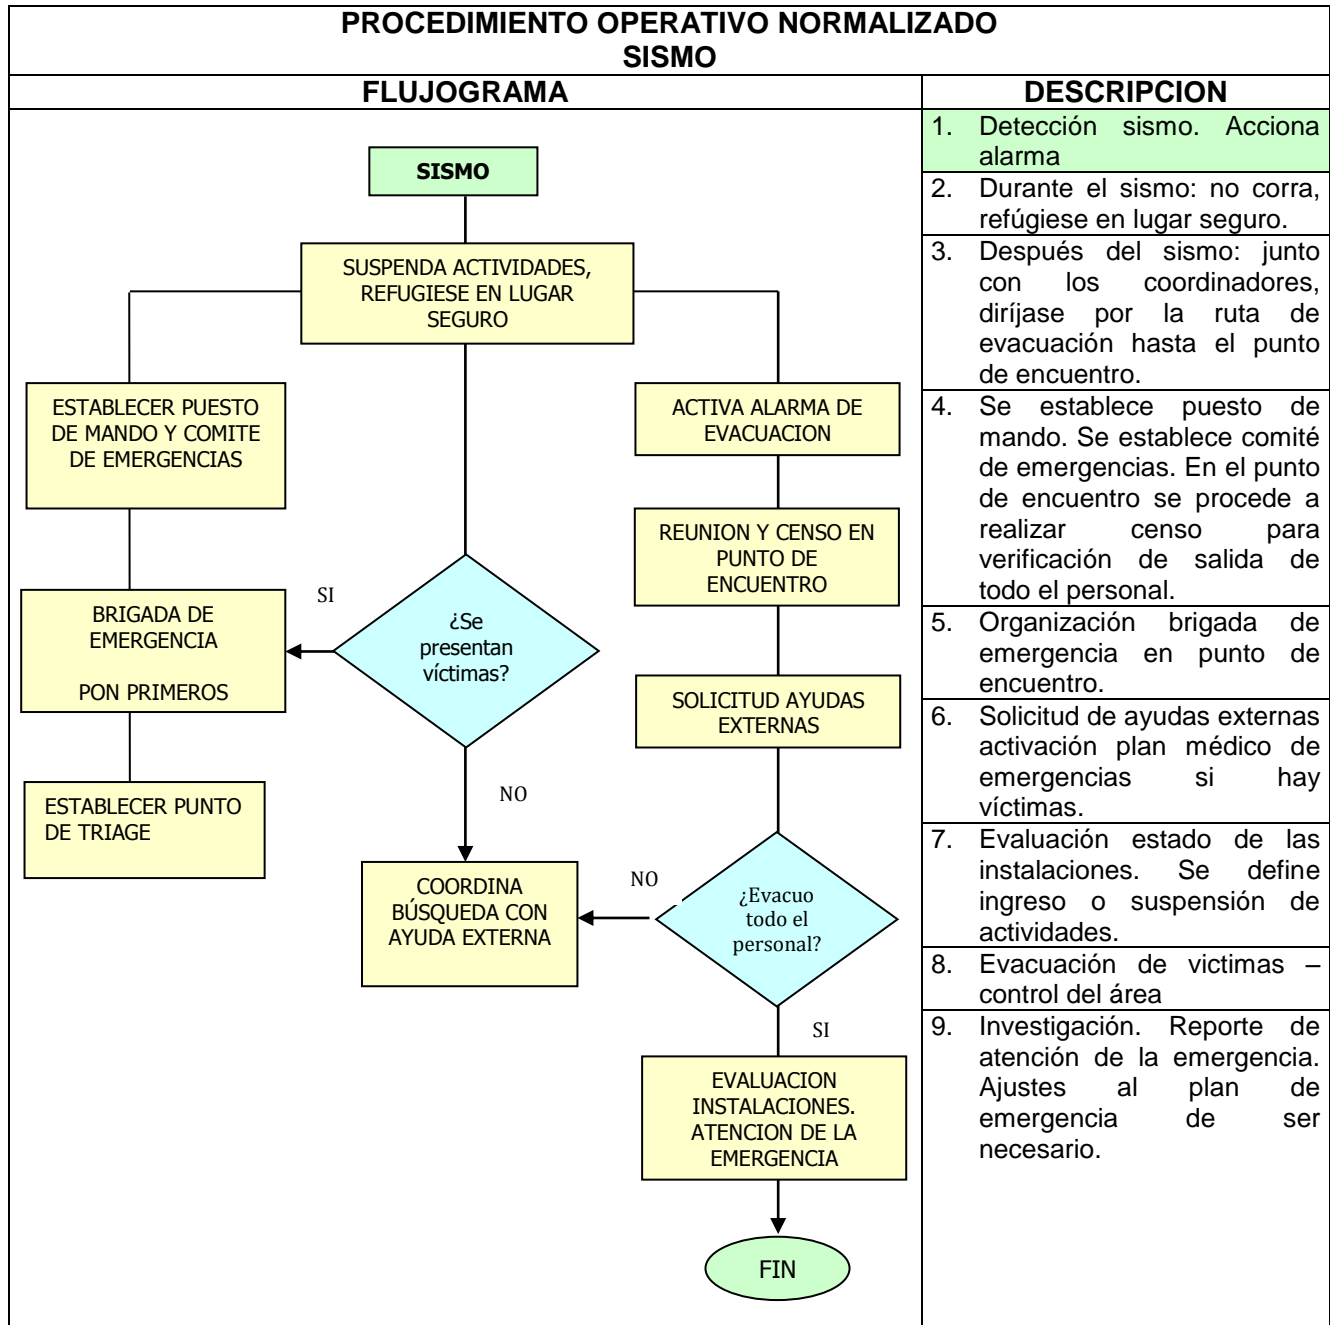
PROCEDIMIENTO OPERATIVO NORMALIZADO
SISMO

| FLUJOGRAMA | DESCRIPCION |
|---|---|
| SISMO<br>SUSPENDA ACTIVIDADES, REFUGIESE EN LUGAR SEGURO<br>ESTABLECER PUESTO DE MANDO Y COMITE DE EMERGENCIAS<br>ACTIVA ALARMA DE EVACUACION<br>REUNION Y CENSO EN PUNTO DE ENCUENTRO<br>SI<br>BRIGADA DE EMERGENCIA<br>PON PRIMEROS<br>¿Se presentan víctimas?<br>SOLICITUD AYUDAS EXTERNAS<br>ESTABLECER PUNTO DE TRIAGE<br>NO<br>COORDINA BÚSQUEDA CON AYUDA EXTERNA<br>NO<br>¿Evacuo todo el personal?<br>SI<br>EVALUACION INSTALACIONES. ATENCION DE LA EMERGENCIA<br>FIN | 1. Detección sismo. Acciona alarma<br>2. Durante el sismo: no corra, refúgiese en lugar seguro.<br>3. Después del sismo: junto con los coordinadores, diríjase por la ruta de evacuación hasta el punto de encuentro.<br>4. Se establece puesto de mando. Se establece comité de emergencias. En el punto de encuentro se procede a realizar censo para verificación de salida de todo el personal.<br>5. Organización brigada de emergencia en punto de encuentro.<br>6. Solicitud de ayudas externas activación plan médico de emergencias si hay víctimas.<br>7. Evaluación estado de las instalaciones. Se define ingreso o suspensión de actividades.<br>8. Evacuación de victimas – control del área<br>9. Investigación. Reporte de atención de la emergencia. Ajustes al plan de emergencia de ser necesario. |